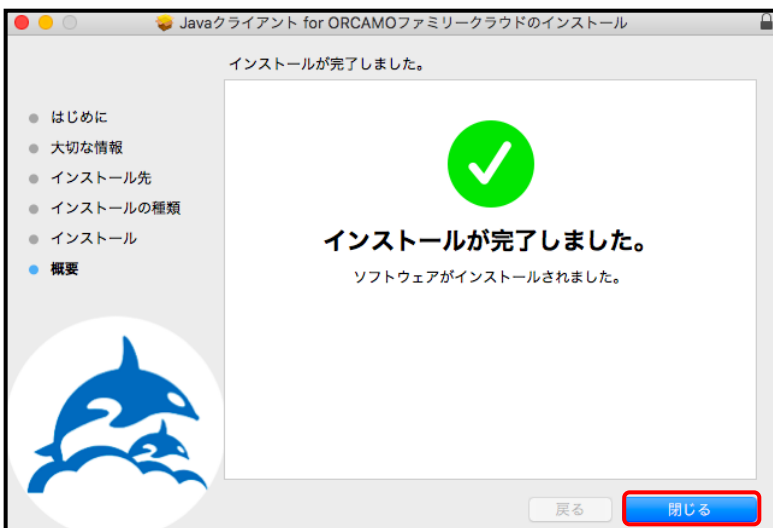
Javaクライアント for ORCAMOファミリークラウドのインストール

インストールが完了しました。

はじめに
大切な情報
インストール先
インストールの種類
インストール
概要

インストールが完了しました。

ソフトウェアがインストールされました。

戻る

閉じる